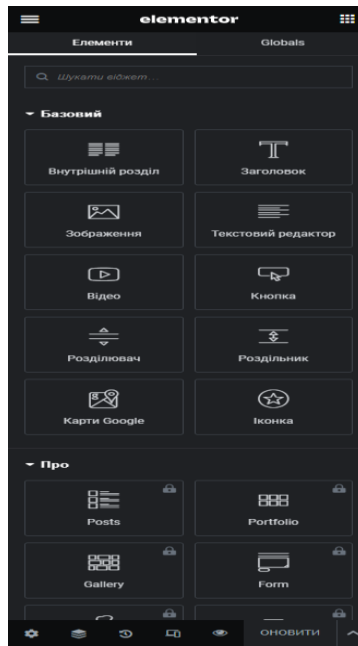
elementor

Елементи

Globals

Шукати віджет...

Базовий

Внутрішній розділ

Заголовок

Зображення

Текстовий редактор

Відео

Кнопка

Розділювач

Роздільник

Карти Google

Іконка

Про

Posts

Portfolio

Gallery

Form

ОНОВИТИ